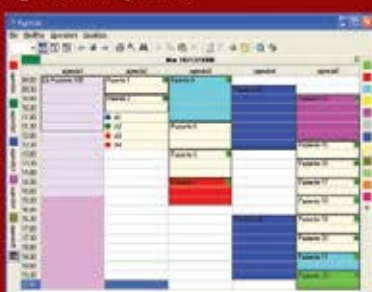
Agenda

File Modifica Operazioni Visualizza

Mar 18/11/2008

| | ambulat | ambulat | ambulat | ambulat | ambulat |
|---|---|---|---|---|---|
| 09:00 | 23: Paziente 100 | Paziente 1 | | | |
| 09:30 | | | | | |
| 10:00 | | Paziente 2 | | | Paziente 10 |
| 10:30 | | | | | |
| 11:00 | | A1 | Paziente 4 | | |
| 11:30 | | A2 | | | |
| 12:00 | | A3 | | | Paziente 11 |
| 12:30 | | A4 | Paziente 5 | | Paziente 12 |
| 13:00 | | | | | |
| 13:30 | | | | | Paziente 13 |
| 14:00 | | | | | |
| 14:30 | | | | | |
| 15:00 | | | | | Paziente 14 |
| 15:30 | | | | | |
| 16:00 | | | | | Paziente 15 |
| 16:30 | | | | | |
| 17:00 | | | | | Paziente 16 |
| 17:30 | | | | | |
| 18:00 | | | | | Paziente 17 |